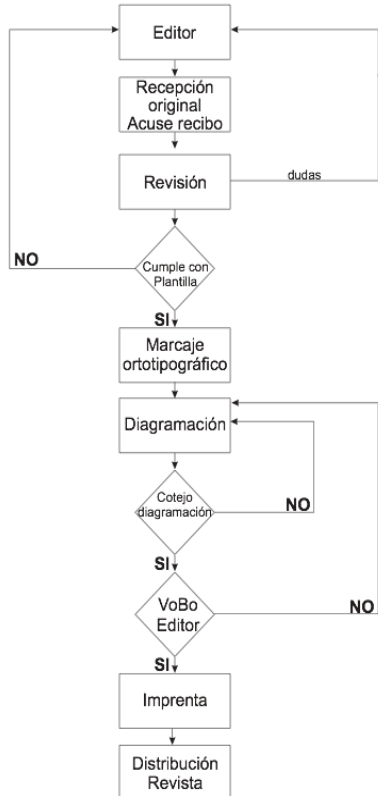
Editor

Recepción original Acuse recibo

Revisión

dudas

NO

Cumple con Plantilla

SI

Marcaje ortotipográfico

Diagramación

Cotejo diagramación

NO

SI

VoBo Editor

NO

SI

Imprenta

Distribución Revista